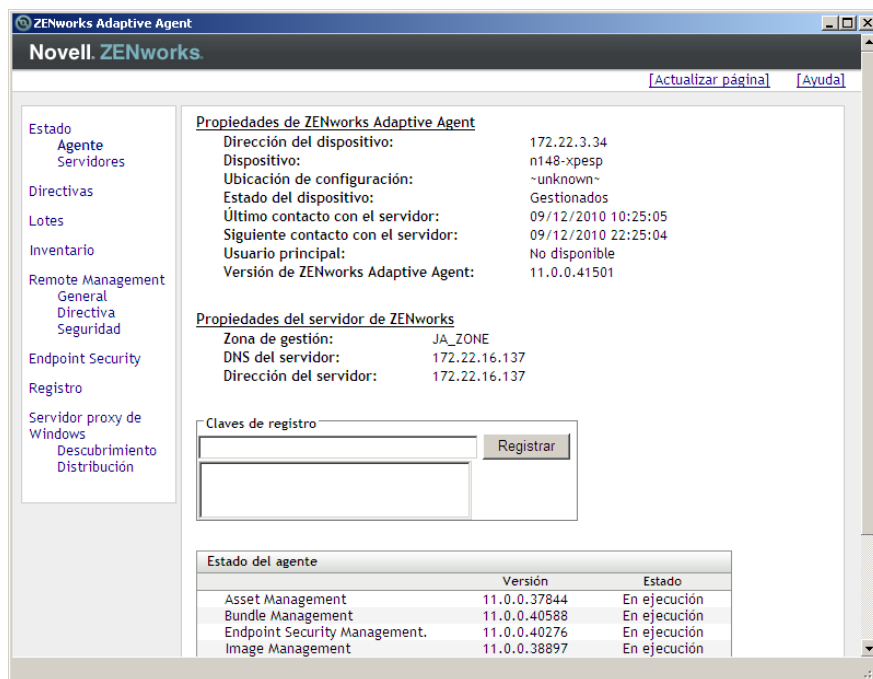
ZENworks Adaptive Agent

Novell. ZENworks.

[Actualizar página] [Ayuda]

Estado
Agente
Servidores

Directivas

Lotes

Inventario

Remote Management
General
Directiva
Seguridad

Endpoint Security

Registro

Servidor proxy de Windows
Descubrimiento
Distribución

Propiedades de ZENworks Adaptive Agent

| | |
|---|---|
| Dirección del dispositivo: | 172.22.3.34 |
| Dispositivo: | n148-xpesp |
| Ubicación de configuración: | ~unknown~ |
| Estado del dispositivo: | Gestionados |
| Último contacto con el servidor: | 09/12/2010 10:25:05 |
| Siguiente contacto con el servidor: | 09/12/2010 22:25:04 |
| Usuario principal: | No disponible |
| Versión de ZENworks Adaptive Agent: | 11.0.0.41501 |

Propiedades del servidor de ZENworks

| | |
|---|---|
| Zona de gestión: | JA_ZONE |
| DNS del servidor: | 172.22.16.137 |
| Dirección del servidor: | 172.22.16.137 |

Claves de registro

Registrar

Estado del agente

| | Versión | Estado |
|---|---|---|
| Asset Management | 11.0.0.37844 | En ejecución |
| Bundle Management | 11.0.0.40588 | En ejecución |
| Endpoint Security Management. | 11.0.0.40276 | En ejecución |
| Image Management | 11.0.0.38897 | En ejecución |